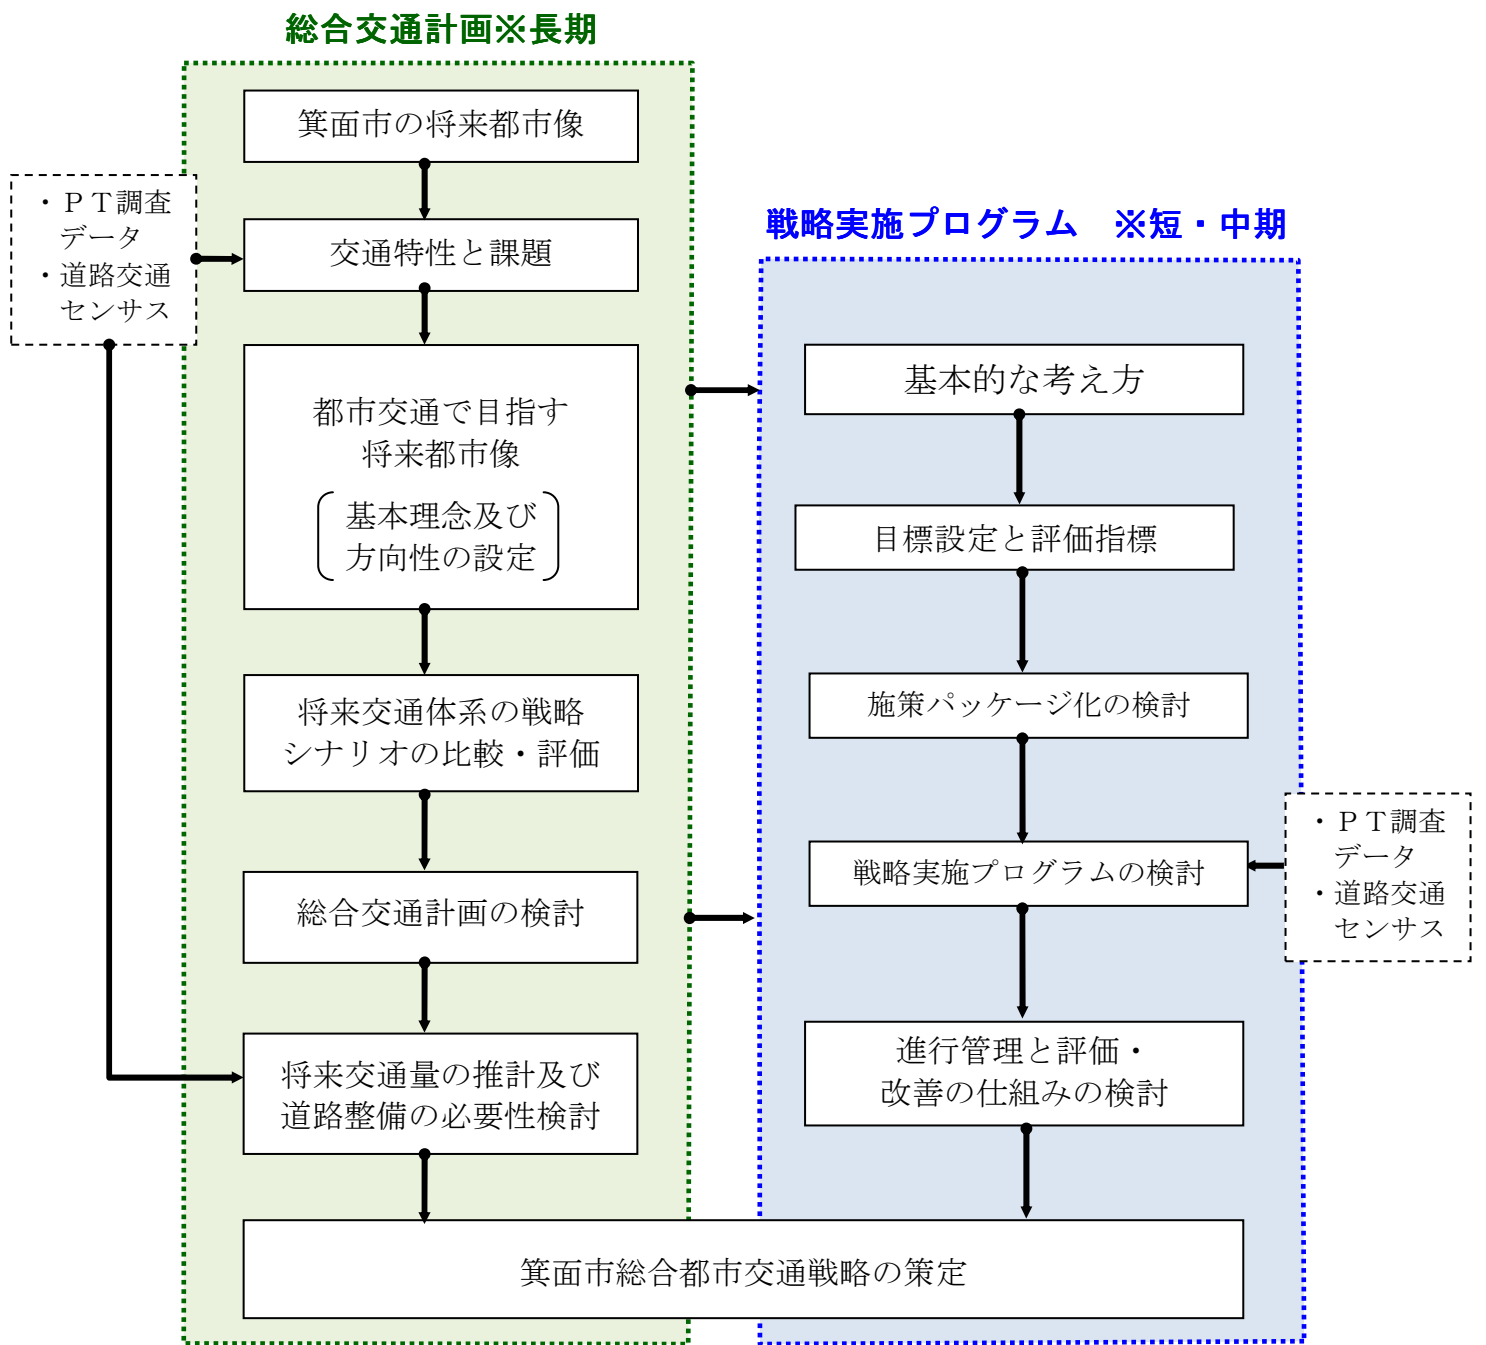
総合交通計画※長期

・ＰＴ調査データ
・道路交通センサス

箕面市の将来都市像

交通特性と課題

都市交通で目指す将来都市像
（基本理念及び方向性の設定）

将来交通体系の戦略シナリオの比較・評価

総合交通計画の検討

将来交通量の推計及び道路整備の必要性検討

戦略実施プログラム　※短・中期

基本的な考え方

目標設定と評価指標

施策パッケージ化の検討

戦略実施プログラムの検討

・ＰＴ調査データ
・道路交通センサス

進行管理と評価・改善の仕組みの検討

箕面市総合都市交通戦略の策定